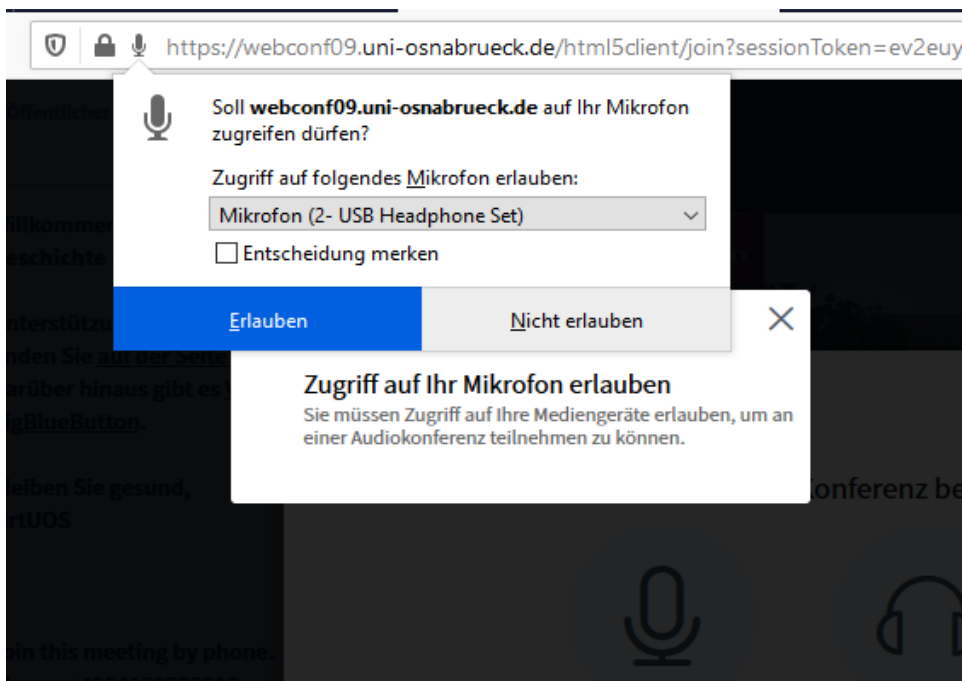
https://webconf09.uni-osnabrueck.de/html5client/join?sessionToken=ev2euy

Öffentlicher

Soll **webconf09.uni-osnabrueck.de** auf Ihr Mikrofon zugreifen dürfen?

Zugriff auf folgendes Mikrofon erlauben:

Mikrofon (2- USB Headphone Set)

Entscheidung merken

Erlauben

Nicht erlauben

illkommen
eschichte

nterstützu
nden Sie auf der Seite
arüber hinaus gibt es
igBlueButton.

leiben Sie gesund,
rtUOS

Zugriff auf Ihr Mikrofon erlauben

Sie müssen Zugriff auf Ihre Mediengeräte erlauben, um an einer Audiokonferenz teilnehmen zu können.

onferenz be

oin this meeting by phone.